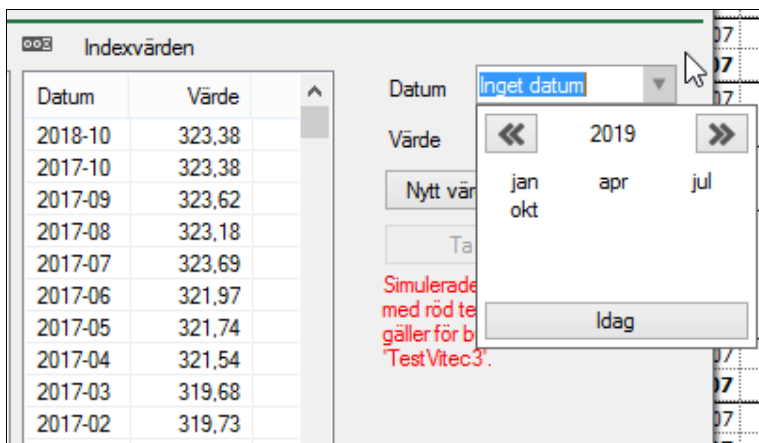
Indexvärden

| Datum | Värde |
|---|---|
| 2018-10 | 323,38 |
| 2017-10 | 323,38 |
| 2017-09 | 323,62 |
| 2017-08 | 323,18 |
| 2017-07 | 323,69 |
| 2017-06 | 321,97 |
| 2017-05 | 321,74 |
| 2017-04 | 321,54 |
| 2017-03 | 319,68 |
| 2017-02 | 319,73 |

Datum Inget datum

Värde

Nytt vär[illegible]

Ta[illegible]

Simulerade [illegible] med röd te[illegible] gäller för b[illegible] "TestVitec3".

2019

jan apr jul okt

Idag

07 07 07 07 07 07 07